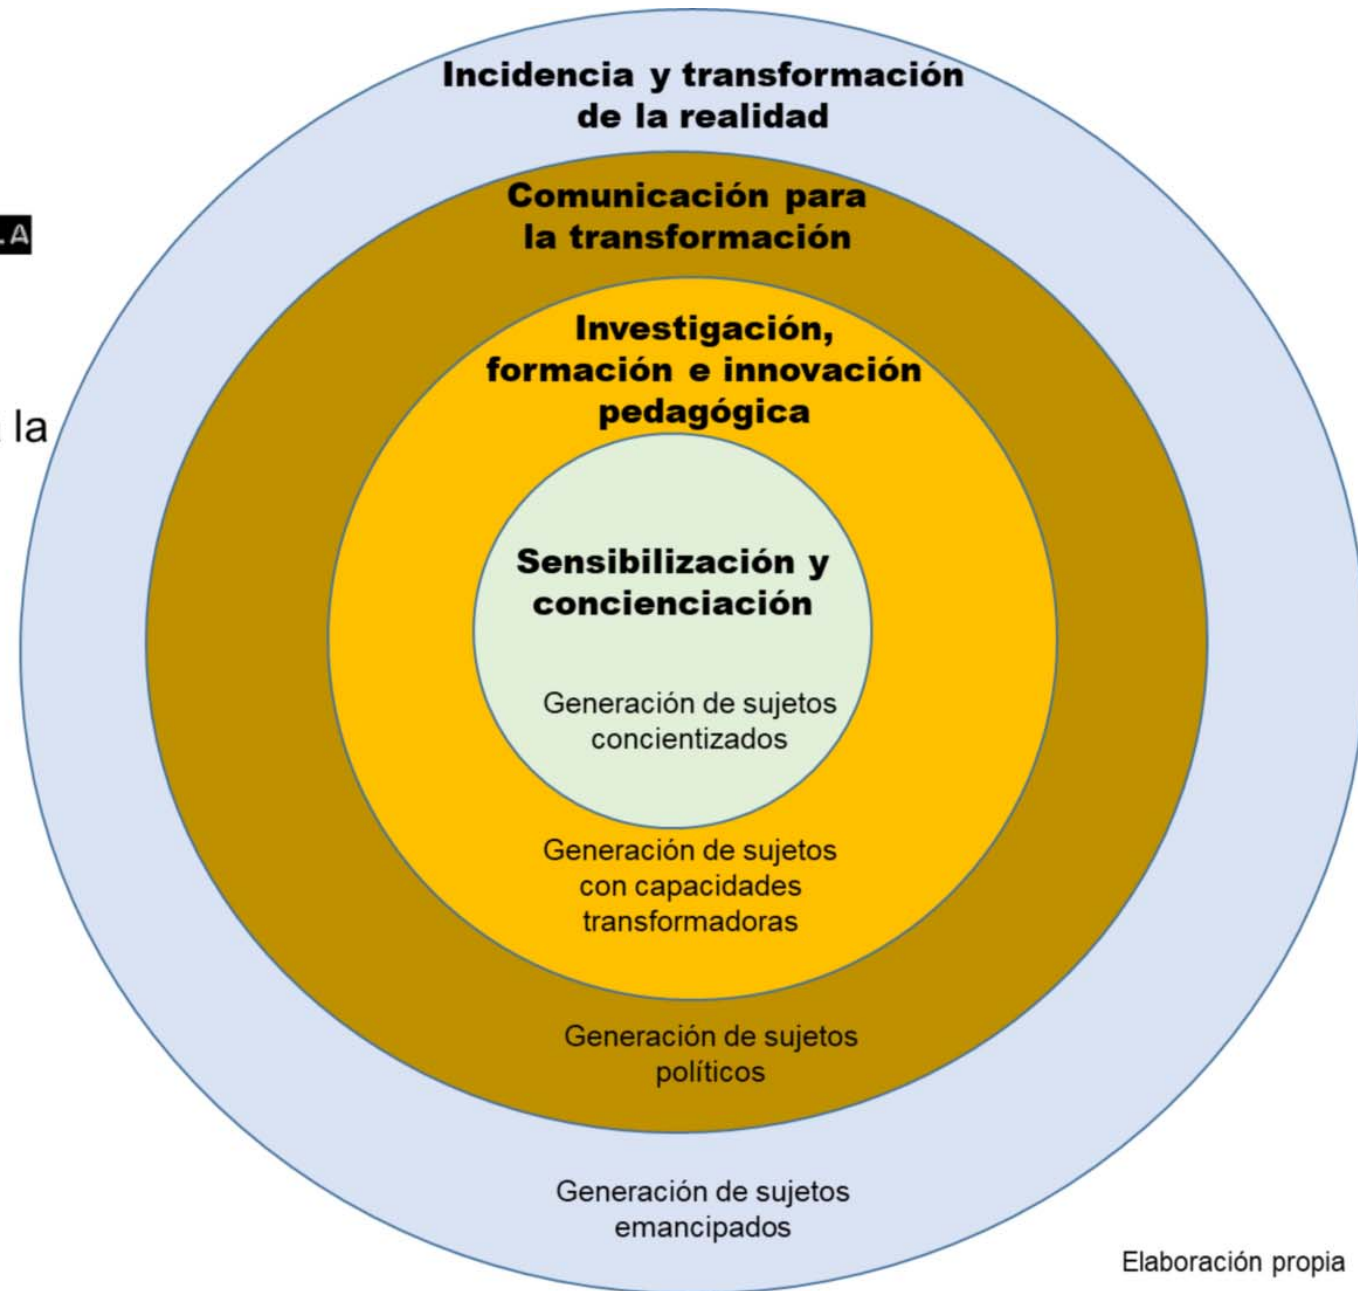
Incidencia y transformación de la realidad

Comunicación para la transformación

Investigación, formación e innovación pedagógica

Sensibilización y concienciación

Generación de sujetos concientizados

Generación de sujetos con capacidades transformadoras

Generación de sujetos políticos

Generación de sujetos emancipados

.A

la

Elaboración propia